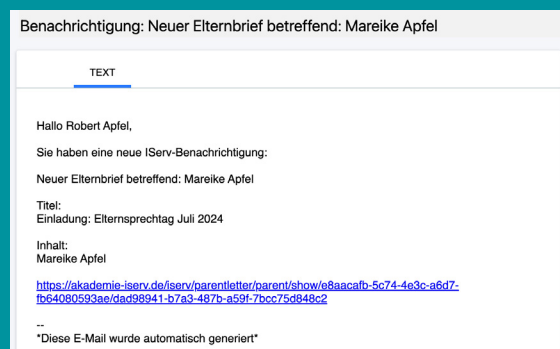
Benachrichtigung: Neuer Elternbrief betreffend: Mareike Apfel

TEXT

Hallo Robert Apfel,

Sie haben eine neue IServ-Benachrichtigung:

Neuer Elternbrief betreffend: Mareike Apfel

Titel:
Einladung: Elternsprechtag Juli 2024

Inhalt:
Mareike Apfel

https://akademie-iserv.de/iserv/parentletter/parent/show/e8aacafb-5c74-4e3c-a6d7-fb64080593ae/dad98941-b7a3-487b-a59f-7bcc75d848c2

--
*Diese E-Mail wurde automatisch generiert*